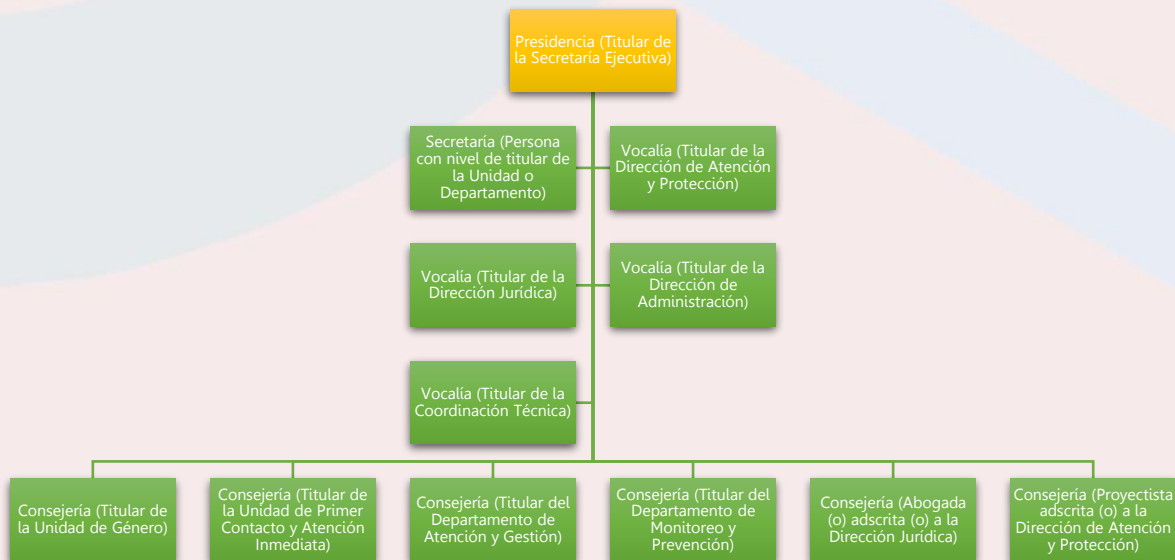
Presidencia (Titular de la Secretaría Ejecutiva)

Secretaría (Persona con nivel de titular de la Unidad o Departamento)

Vocalía (Titular de la Dirección de Atención y Protección)

Vocalía (Titular de la Dirección Jurídica)

Vocalía (Titular de la Dirección de Administración)

Vocalía (Titular de la Coordinación Técnica)

Consejería (Titular de la Unidad de Género)

Consejería (Titular de la Unidad de Primer Contacto y Atención Inmediata)

Consejería (Titular del Departamento de Atención y Gestión)

Consejería (Titular del Departamento de Monitoreo y Prevención)

Consejería (Abogada (o) adscrita (o) a la Dirección Jurídica)

Consejería (Proyectista adscrita (o) a la Dirección de Atención y Protección)